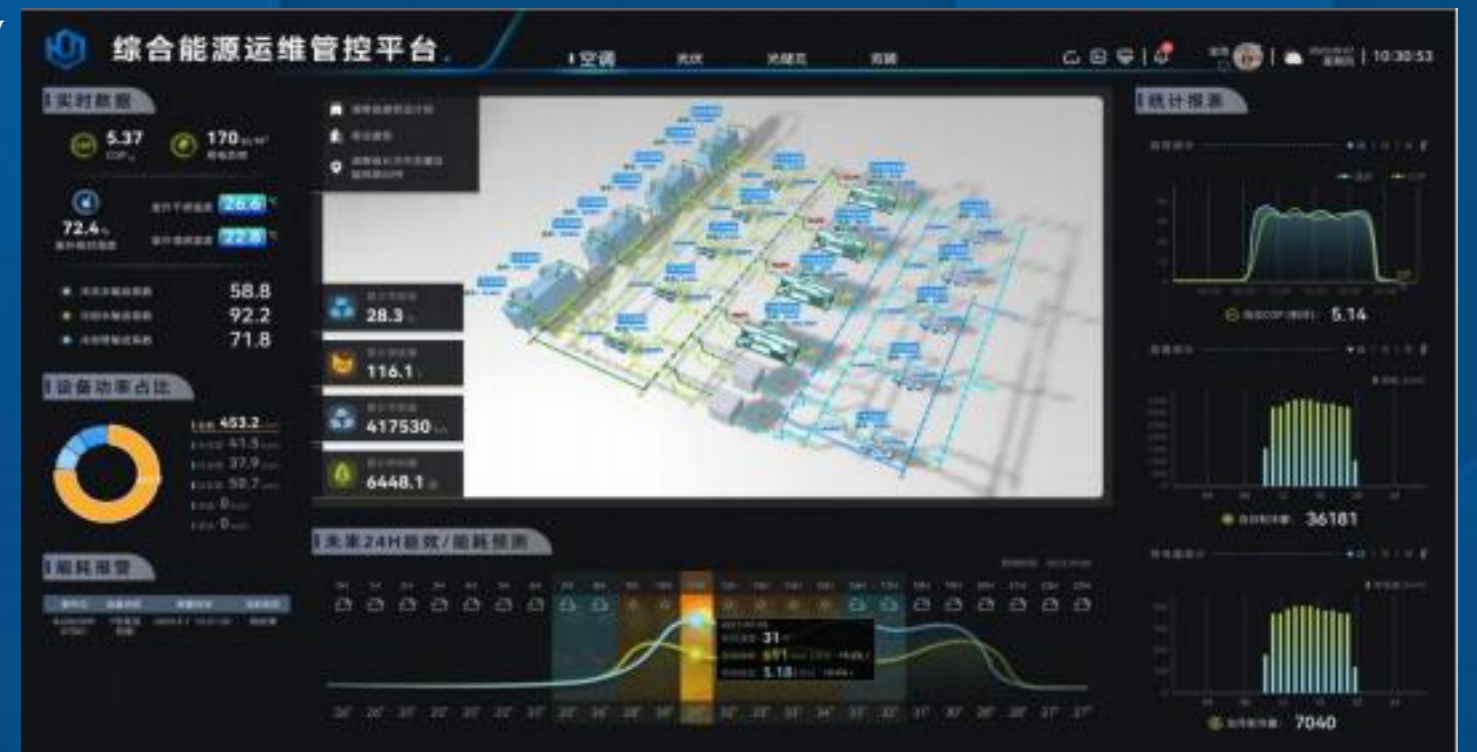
综合能源运维管控平台

空调 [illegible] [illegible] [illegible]

10:30:53

实时数据

5.37
COP

170

72.4

26.6

22.8

58.8
92.2
71.8

设备功率占比

453.2
41.5
37.9
50.7
0
0

能耗报警

28.3

116.1

417530

6448.1

未来24H能效/能耗预测

31

5.18

统计报表

5.14

36181

7040